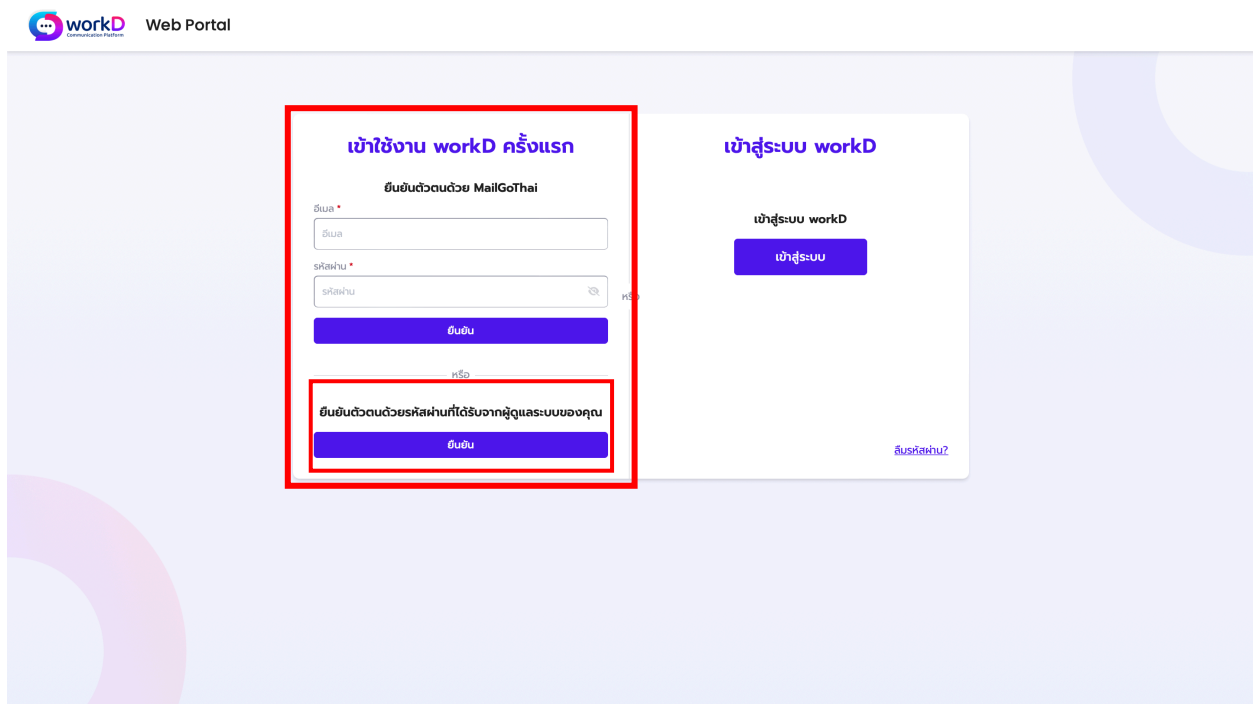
workD
Communication Platform
Web Portal

เข้าใช้งาน workD ครั้งแรก

ยืนยันตัวตนด้วย MailGoThai

อีเมล *
อีเมล

รหัสผ่าน *
รหัสผ่าน

ยืนยัน

หรือ

ยืนยันตัวตนด้วยรหัสผ่านที่ได้รับจากผู้ดูแลระบบของคุณ

ยืนยัน

หรือ

เข้าสู่ระบบ workD

เข้าสู่ระบบ workD

เข้าสู่ระบบ

ลืมรหัสผ่าน?